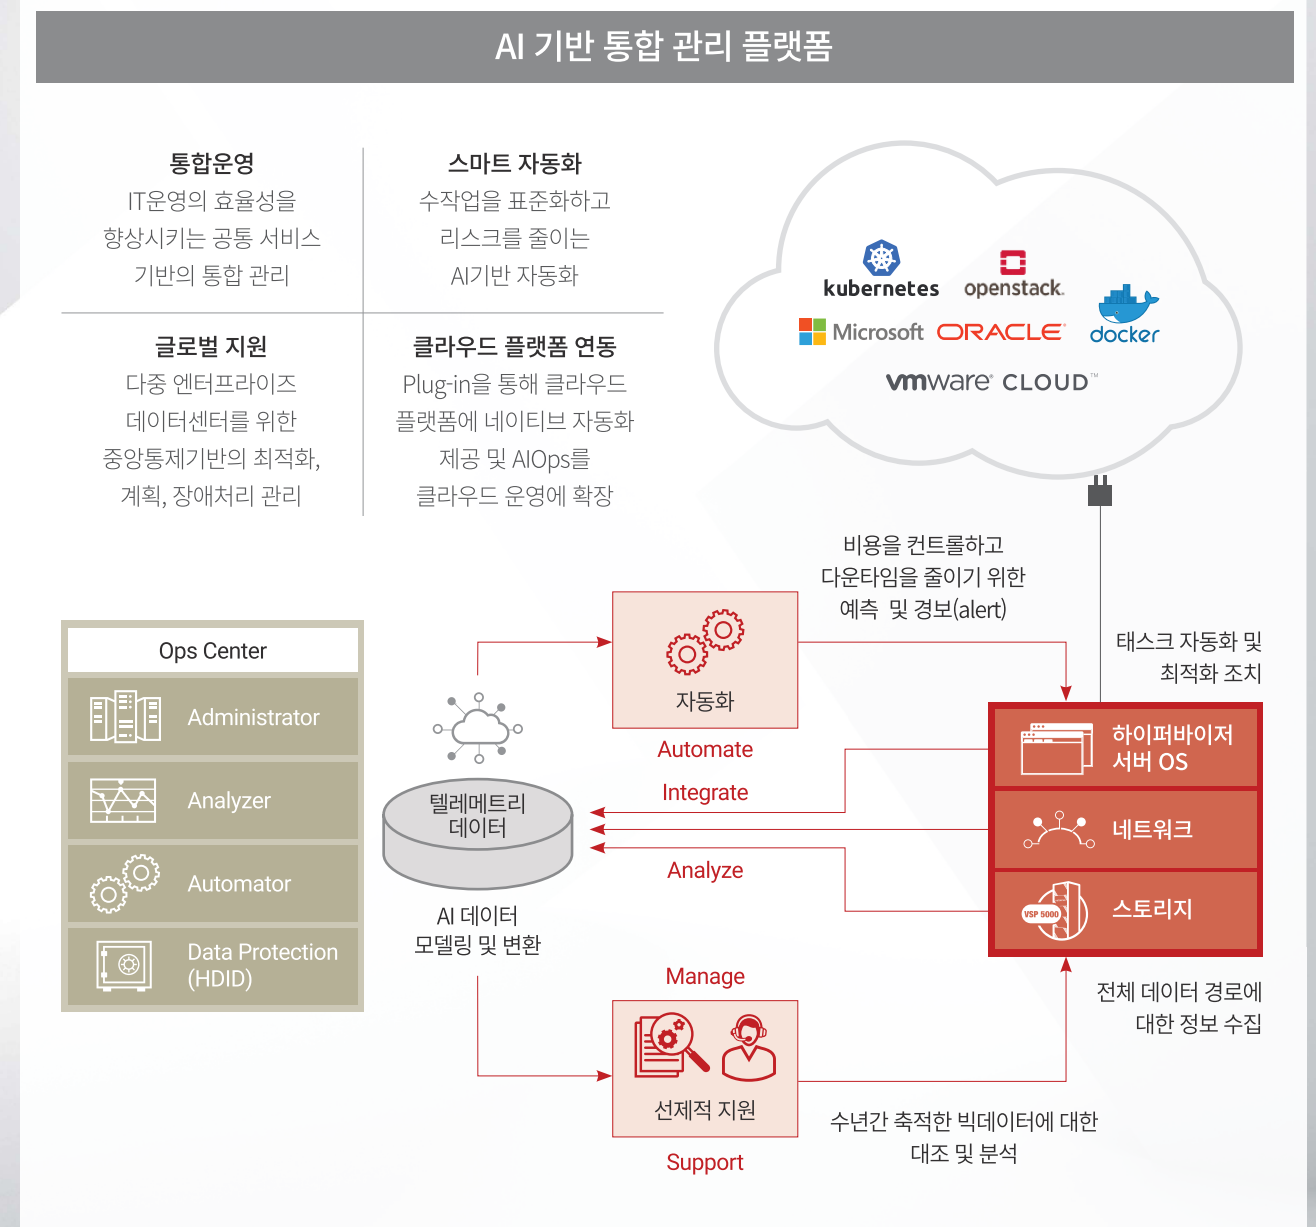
AI 기반 통합 관리 플랫폼

통합운영
IT운영의 효율성을 향상시키는 공통 서비스 기반의 통합 관리

스마트 자동화
수작업을 표준화하고 리스크를 줄이는 AI기반 자동화

글로벌 지원
다중 엔터프라이즈 데이터센터를 위한 중앙통제기반의 최적화, 계획, 장애처리 관리

클라우드 플랫폼 연동
Plug-in을 통해 클라우드 플랫폼에 네이티브 자동화 제공 및 AIOps를 클라우드 운영에 확장

kubernetes
openstack.
Microsoft
ORACLE
docker
vmware CLOUD

비용을 컨트롤하고 다운타임을 줄이기 위한 예측 및 경보(alert)

태스크 자동화 및 최적화 조치

Ops Center
Administrator
Analyzer
Automator
Data Protection (HDID)

자동화
Automate
Integrate
Analyze

텔레메트리 데이터

AI 데이터 모델링 및 변환

하이퍼바이저 서버 OS
네트워크
VSP 5000
스토리지

전체 데이터 경로에 대한 정보 수집

Manage
선제적 지원
Support

수년간 축적한 빅데이터에 대한 대조 및 분석